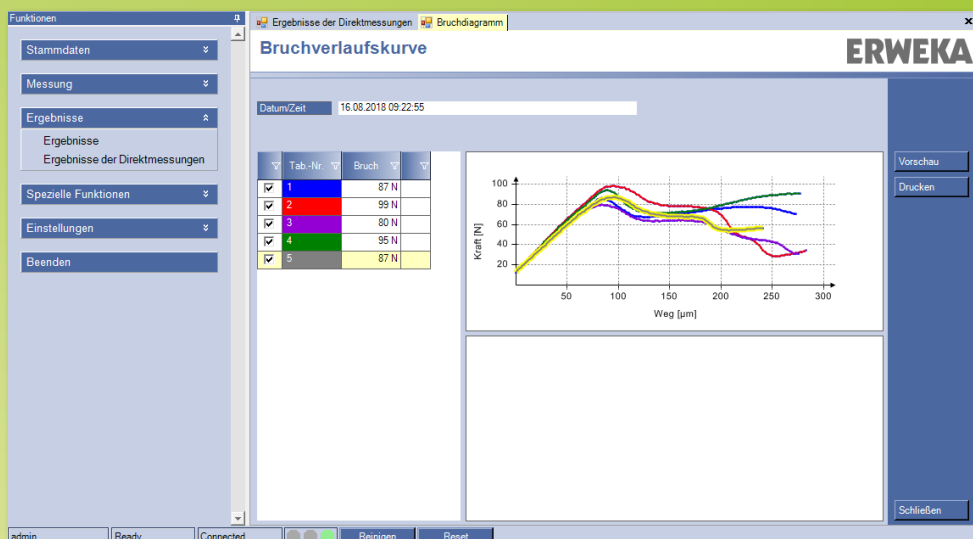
Funktionen

Stammdaten

Messung

Ergebnisse

Ergebnisse

Ergebnisse der Direktmessungen

Spezielle Funktionen

Einstellungen

Beenden

Ergebnisse der Direktmessungen | Bruchdiagramm

Bruchverlaufskurve

ERWEKA

Datum/Zeit 16.08.2018 09:22:55

| Tab.-Nr. | Bruch |
|---|---|
| 1 | 87 N |
| 2 | 99 N |
| 3 | 80 N |
| 4 | 95 N |
| 5 | 87 N |

Kraft [N]

100
80
60
40
20

50 100 150 200 250 300

Weg [µm]

Vorschau

Drucken

Schließen

admin | Ready | Connected | Reinigen | Reset